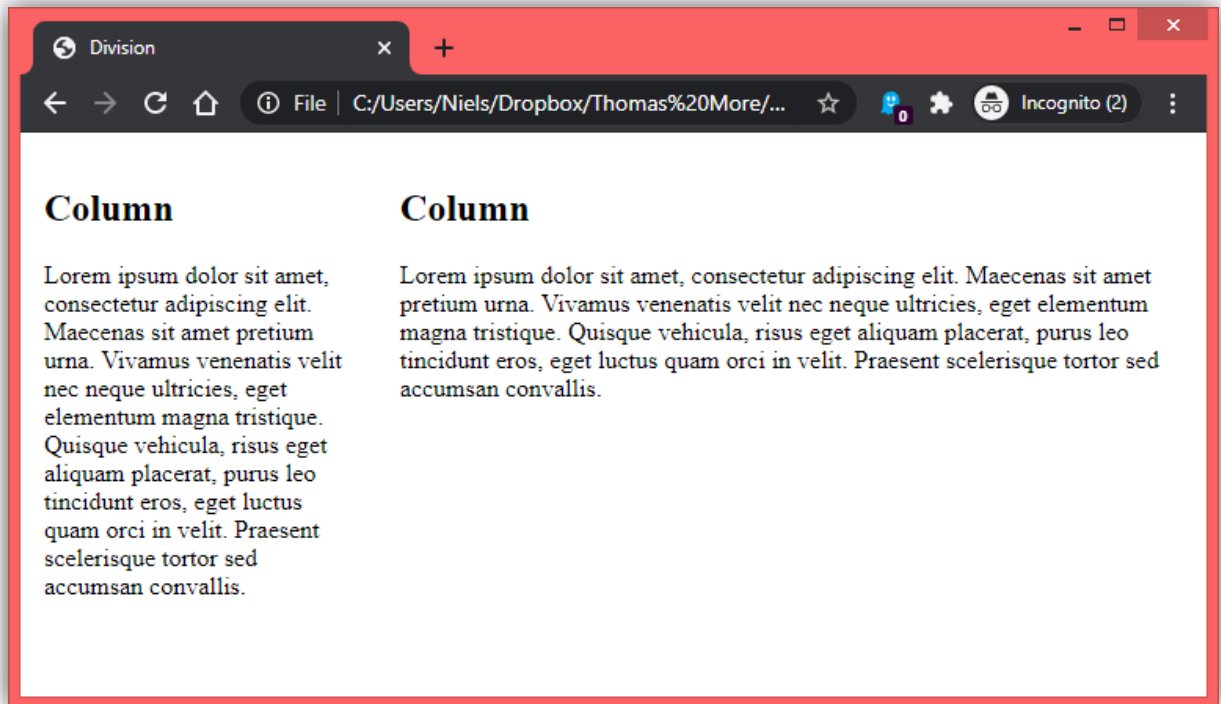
Division

File | C:/Users/Niels/Dropbox/Thomas%20More/...

0

Incognito (2)

Column

Lorem ipsum dolor sit amet, consectetur adipiscing elit. Maecenas sit amet pretium urna. Vivamus venenatis velit nec neque ultricies, eget elementum magna tristique. Quisque vehicula, risus eget aliquam placerat, purus leo tincidunt eros, eget luctus quam orci in velit. Praesent scelerisque tortor sed accumsan convallis.

Column

Lorem ipsum dolor sit amet, consectetur adipiscing elit. Maecenas sit amet pretium urna. Vivamus venenatis velit nec neque ultricies, eget elementum magna tristique. Quisque vehicula, risus eget aliquam placerat, purus leo tincidunt eros, eget luctus quam orci in velit. Praesent scelerisque tortor sed accumsan convallis.